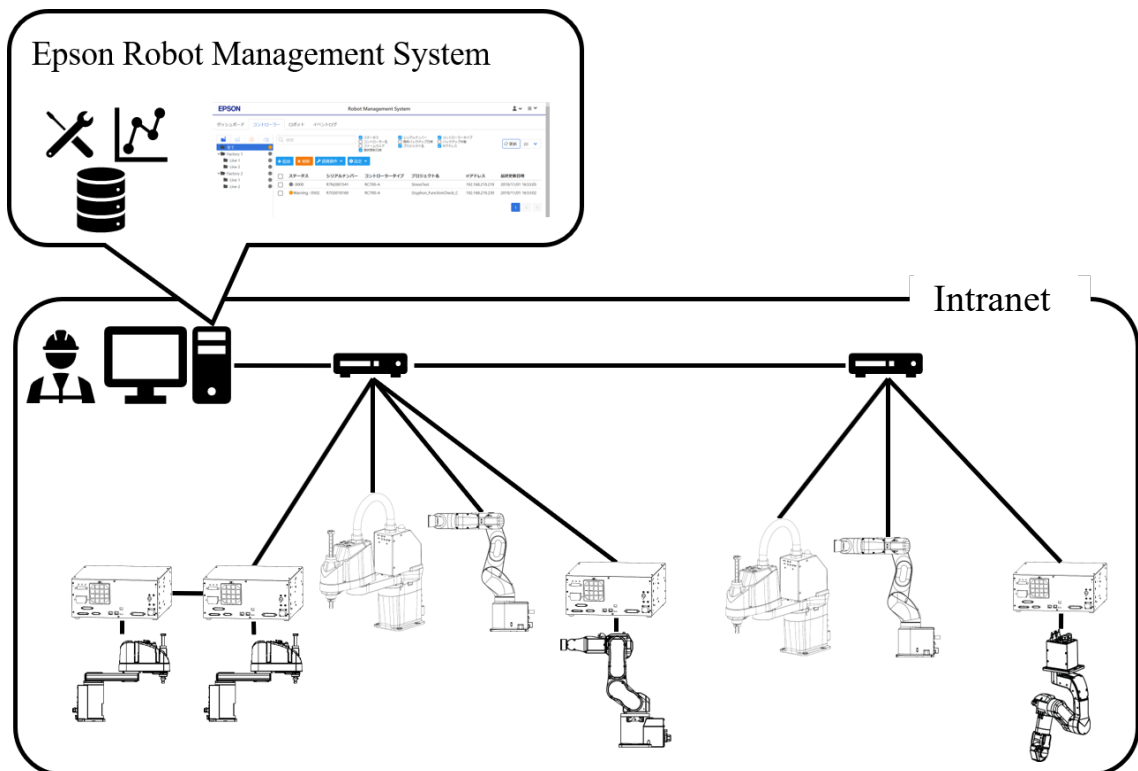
Epson Robot Management System

EPSON

Robot Management System

ダッシュボード コントローラー ロボット イベントログ

ステータス シリアルナンバー コントローラータイプ プロジェクト名 IPアドレス 最終更新日時

Intranet